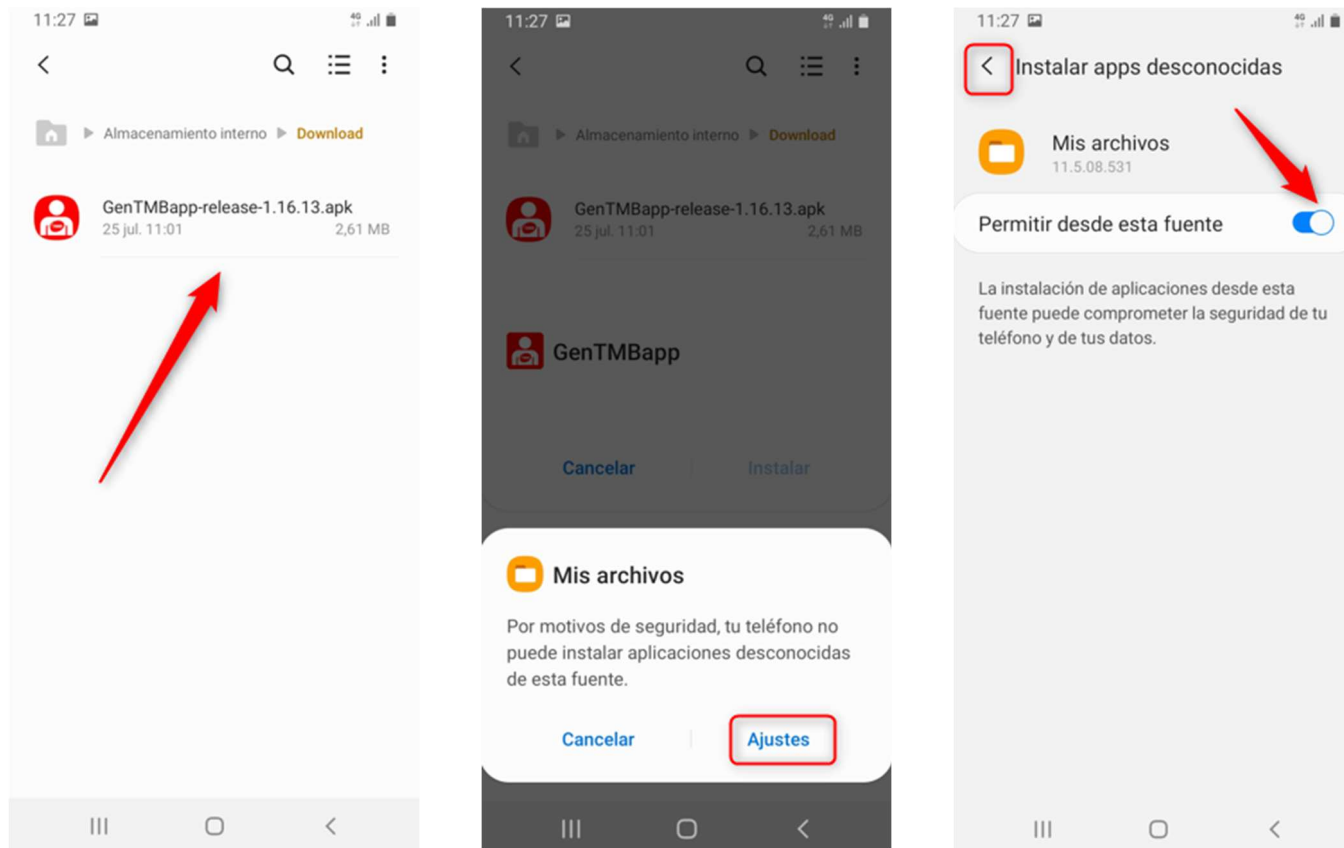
11:27

Almacenamiento interno ▸ Download

GenTMBapp-release-1.16.13.apk
25 jul. 11:01 2,61 MB

11:27

Almacenamiento interno ▸ Download

GenTMBapp-release-1.16.13.apk
25 jul. 11:01 2,61 MB

GenTMBapp

Cancelar Instalar

Mis archivos

Por motivos de seguridad, tu teléfono no puede instalar aplicaciones desconocidas de esta fuente.

Cancelar Ajustes

11:27

Instalar apps desconocidas

Mis archivos
11.5.08.531

Permitir desde esta fuente

La instalación de aplicaciones desde esta fuente puede comprometer la seguridad de tu teléfono y de tus datos.